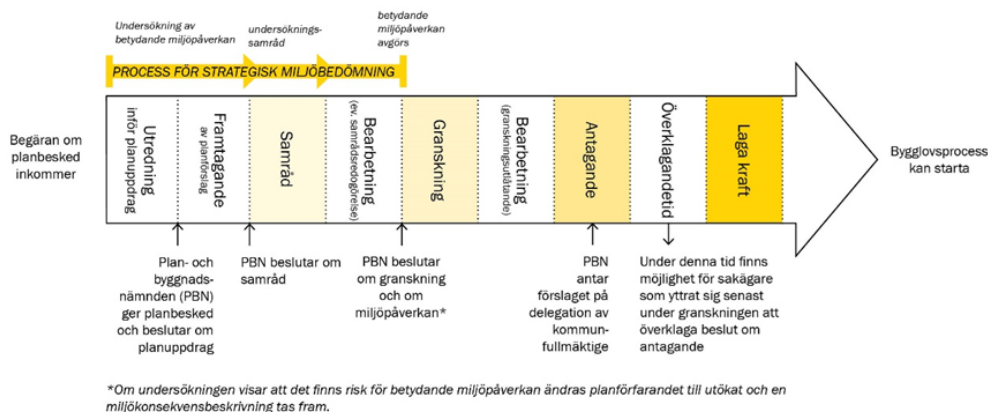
Undersökning av betydande miljöpåverkan

undersökningssamråd

betydande miljöpåverkan avgörs

PROCESS FÖR STRATEGISK MILJÖBEDÖMNING

Begäran om planbesked inkommer

Utredning inför planuppdrag

Framtagande av planförslag

Samråd

Bearbetning (ev. samrådsredogörelse)

Granskning

Bearbetning (granskningsutlåtande)

Antagande

Överklagandetid

Laga kraft

Bygglovsprocess kan starta

Plan- och byggnadsnämnden (PBN) ger planbesked och beslutar om planuppdrag

PBN beslutar om samråd

PBN beslutar om granskning och om miljöpåverkan*

PBN antar förslaget på delegation av kommunfullmäktige

Under denna tid finns möjlighet för sakägare som yttrat sig senast under granskningen att överklaga beslut om antagande

*Om undersökningen visar att det finns risk för betydande miljöpåverkan ändras planförfarandet till utökat och en miljökonsekvensbeskrivning tas fram.